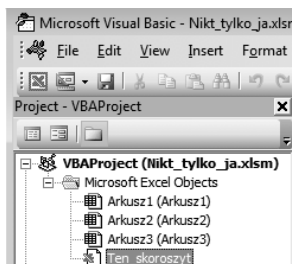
Microsoft Visual Basic - Nikt_tylko_ja.xlsr

File Edit View Insert Format

Project - VBAProject

VBAProject (Nikt_tylko_ja.xlsm)
Microsoft Excel Objects
Arkusz1 (Arkusz1)
Arkusz2 (Arkusz2)
Arkusz3 (Arkusz3)
Ten_skoroszyt